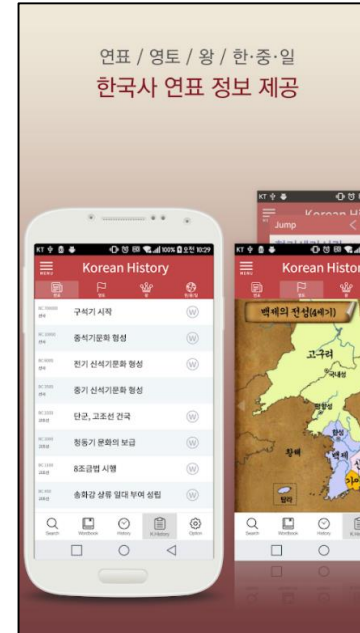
연표 / 영토 / 왕 / 한·중·일
한국사 연표 정보 제공

KT 100% 오전 10:29
MENU
Korean History
연표
영토
왕
한·중·일

구석기 시작
즐문토기문화 형성
전기 신석기문화 형성
중기 신석기문화 형성
단군, 고조선 건국
청동기 문화의 보급
8조금법 시행
송화강 상류 일대 부여 성립

Search
Wordbook
History
K-History
Option

KT
Jump
Korean Hi

KT
MENU
Korean Histor
백제의 전성(4세기)
고구려
국내성
평양성
한성
백제
황해
탐라

Search
Wordbook
History